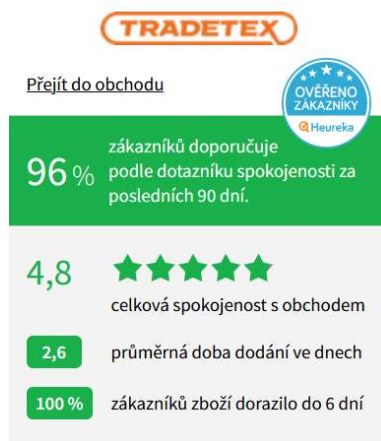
TRADETEX

Přejít do obchodu

OVĚŘENO ZÁKAZNÍKY
Heureka

96 % zákazníků doporučuje podle dotazníku spokojenosti za posledních 90 dní.

4,8
celková spokojenost s obchodem

2,6 průměrná doba dodání ve dnech

100 % zákazníků zboží dorazilo do 6 dní